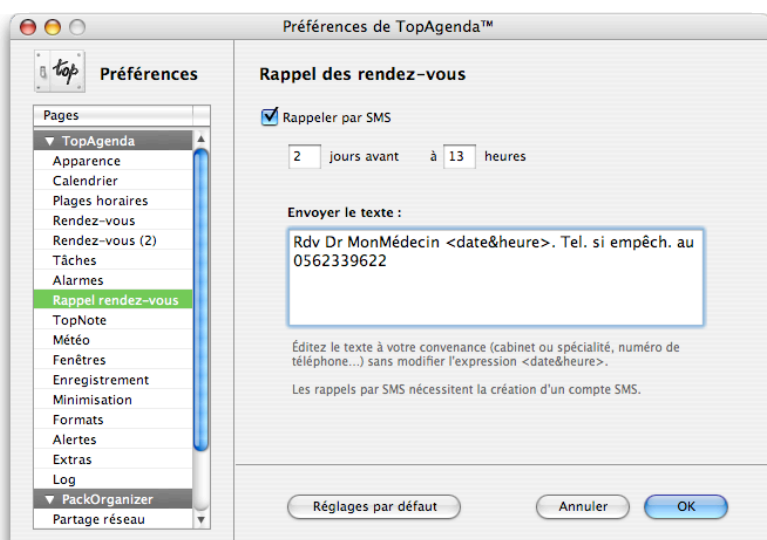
Préférences de TopAgenda™

top Préférences

Pages

▼ TopAgenda
Apparence
Calendrier
Plages horaires
Rendez-vous
Rendez-vous (2)
Tâches
Alarmes
Rappel rendez-vous
TopNote
Météo
Fenêtres
Enregistrement
Minimisation
Formats
Alertes
Extras
Log
▼ PackOrganizer
Partage réseau

Rappel des rendez-vous

Rappeler par SMS

2 jours avant à 13 heures

Envoyer le texte :

Rdv Dr MonMédecin <date&heure>. Tel. si empêch. au 0562339622

Éditez le texte à votre convenance (cabinet ou spécialité, numéro de téléphone...) sans modifier l'expression <date&heure>.

Les rappels par SMS nécessitent la création d'un compte SMS.

Réglages par défaut

Annuler

OK